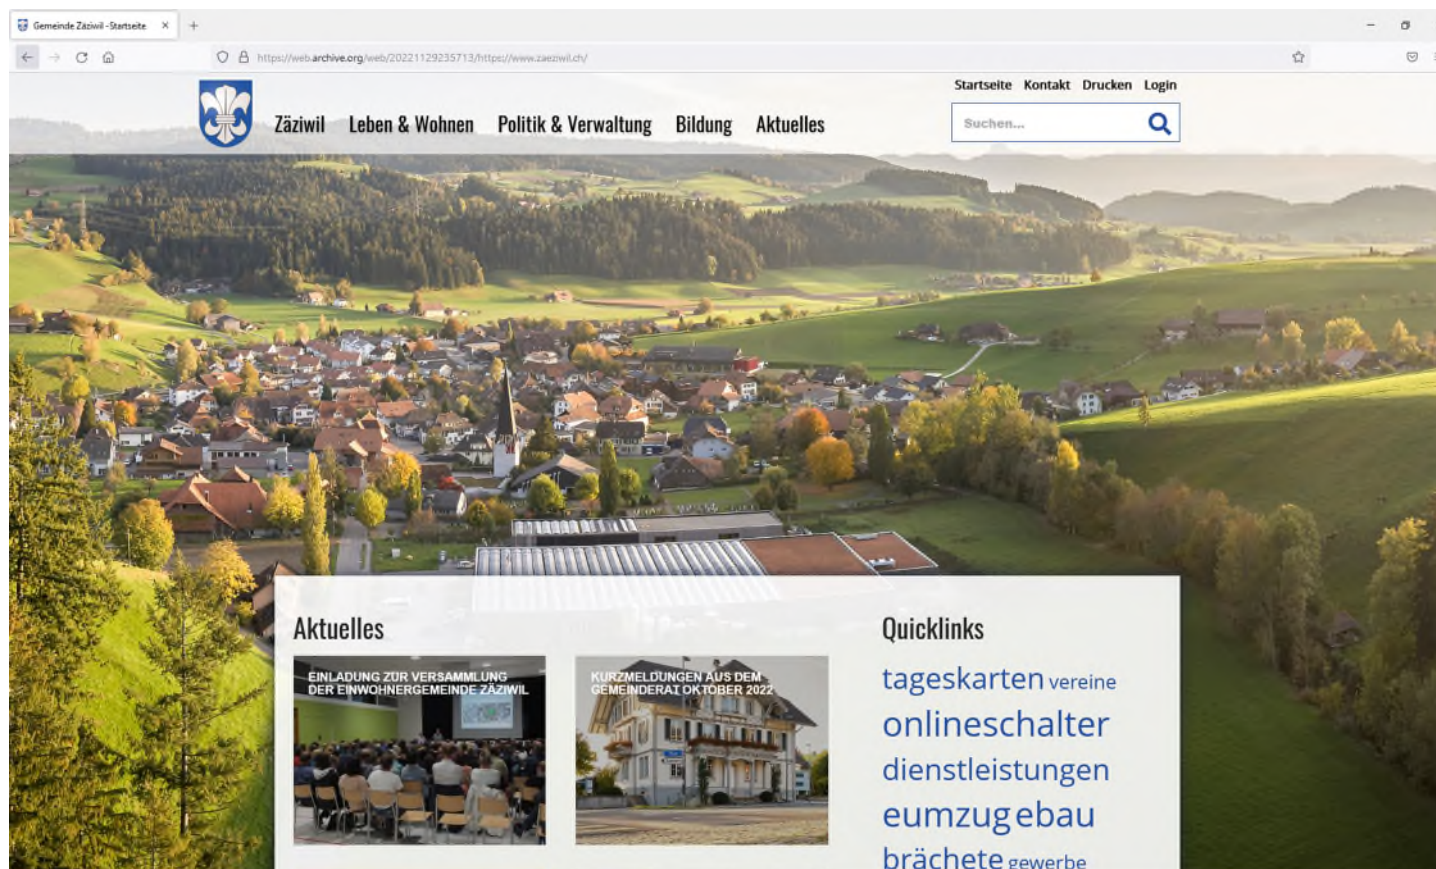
Gemeinde Zäziwil - Startseite

https://web.archive.org/web/20221129235713/https://www.zaeziwil.ch/

Startseite Kontakt Drucken Login

Zäziwil Leben & Wohnen Politik & Verwaltung Bildung Aktuelles

Suchen...

Aktuelles

EINLADUNG ZUR VERSAMMLUNG DER EINWOHNERGEMEINDE ZÄZIWIL

KURZMELDUNGEN AUS DEM GEMEINDERAT OKTOBER 2022

Quicklinks

tageskarten vereine
onlineschalter
dienstleistungen
eumzug ebau
brächete gewerbe